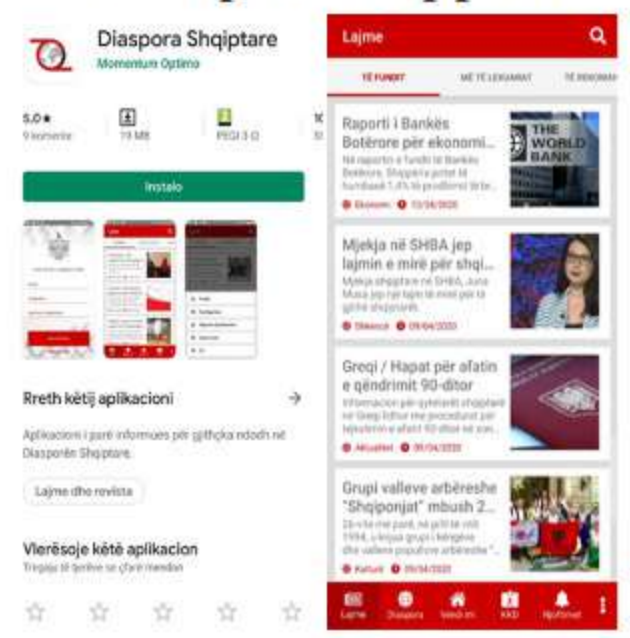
Diaspora Shqiptare
Momentum Optimo

5.0★
9 komente

19 MB

PEGI 3

Instalo

Rreth këtij aplikacioni

Aplikacioni i parë informues për gjithçka ndodh në Diasporën Shqiptare.

Lajme dhe revista

Vlerësoje këtë aplikacion

Tregoju të tjerëve se çfarë mendon

Lajme

TË FUNDIT
MË TË LEXUARAT

Raporti i Bankës Botërore për ekonomi...
Në raportin e fundit të Bankës Botërore, Shqipëria pritet të humbasë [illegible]
Ekonomi 13/04/2020

THE WORLD BANK

Mjekja në SHBA jep lajmin e mirë për shqi...
Mjekja shqiptare në SHBA, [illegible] jep një lajm të mirë për të gjithë shqiptarët
Diaspora 09/04/2020

Greqi / Hapat për afatin e qëndrimit 90-ditor
Informacion për qytetarët shqiptarë në Greqi lidhur me procedurat për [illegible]
Aktualitet 09/04/2020

Grupi valleve arbëreshe "Shqiponjat" mbush 2...
26 vite më parë, në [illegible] 1994, u krijua grupi i këngëve dhe valleve popullore arbëreshe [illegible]
Kulturë 09/04/2020

Lajme
Diaspora
Ballina
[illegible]
Njoftimet